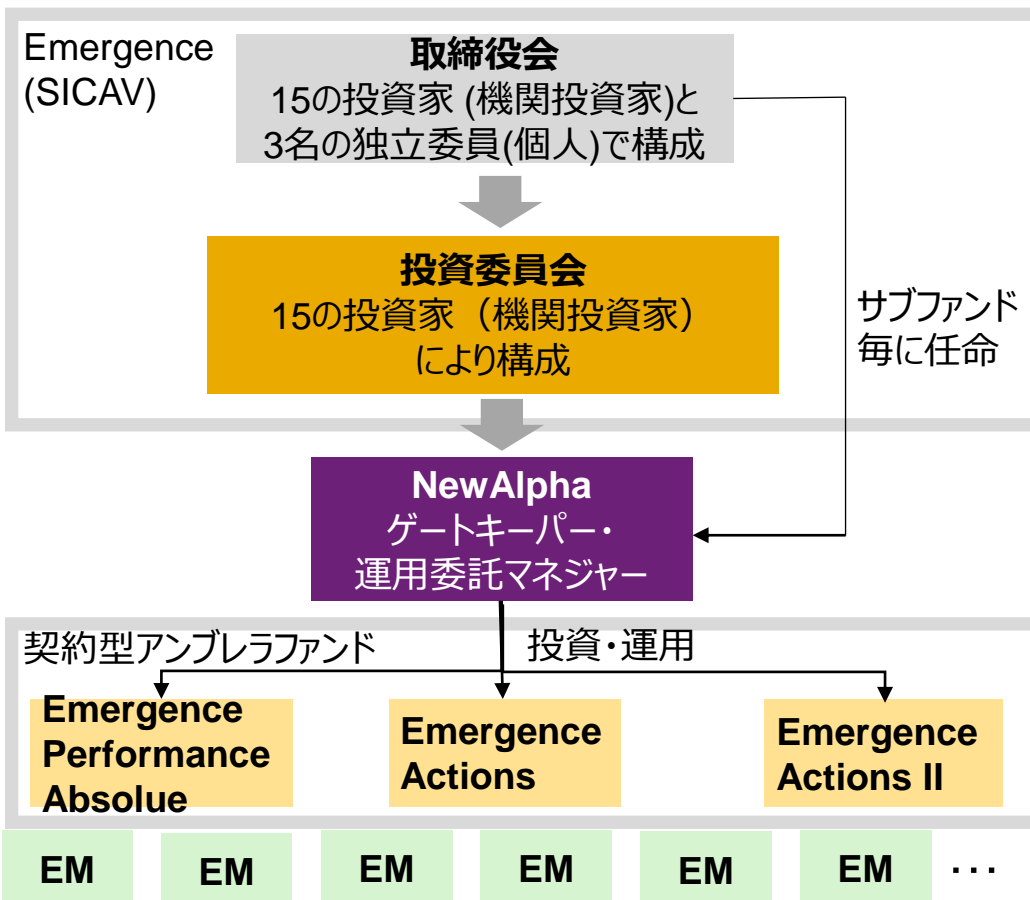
Emergence (SICAV)

取締役会
15の投資家 (機関投資家)と 3名の独立委員(個人)で構成

投資委員会
15の投資家（機関投資家）により構成

サブファンド毎に任命

NewAlpha
ゲートキーパー・運用委託マネジャー

契約型アンブレラファンド

投資・運用

Emergence Performance Absolue

Emergence Actions

Emergence Actions II

EM

EM

EM

EM

EM

EM

…